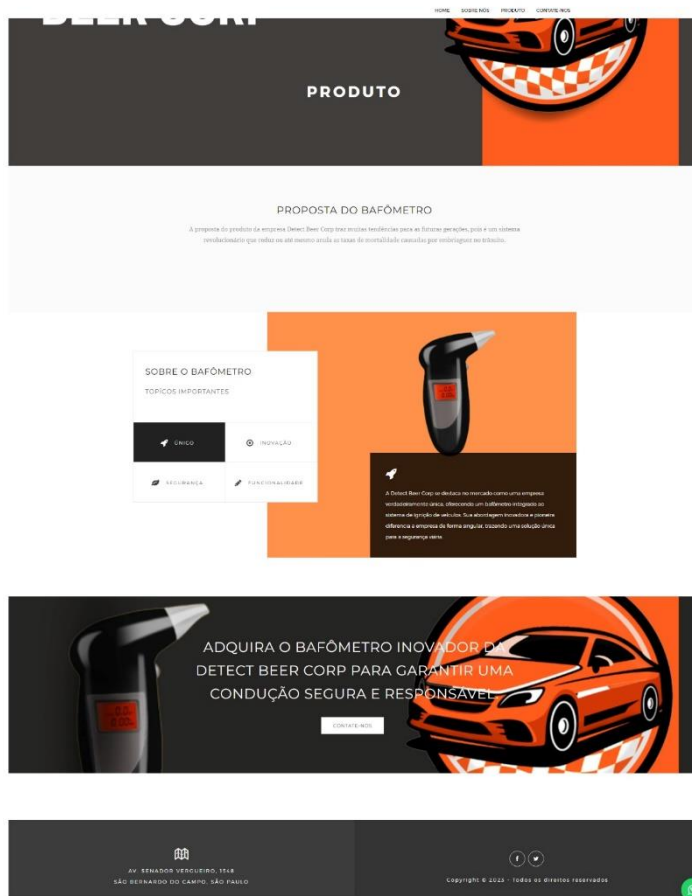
BEER CORP

HOME SOBRE NÓS PRODUTO CONTATE-NOS

PRODUTO

PROPOSTA DO BAFÔMETRO

A proposta do produto da empresa Detect Beer Corp traz muitas tendências para as futuras gerações, pois é um sistema revolucionário que reduz ou até mesmo anula as taxas de mortalidade causadas por embriaguez no trânsito.

SOBRE O BAFÔMETRO

TÓPICOS IMPORTANTES

ÚNICO

INOVAÇÃO

SEGURANÇA

FUNCIONALIDADE

A Detect Beer Corp se destaca no mercado como uma empresa verdadeiramente única, oferecendo um bafômetro integrado ao sistema de ignição de veículos. Sua abordagem inovadora e pioneira diferencia a empresa de forma singular, trazendo uma solução única para a segurança viária.

ADQUIRA O BAFÔMETRO INOVADOR DA DETECT BEER CORP PARA GARANTIR UMA CONDUÇÃO SEGURA E RESPONSÁVEL

CONTATE-NOS

AV. SENADOR VERGUEIRO, 1548
SÃO BERNARDO DO CAMPO, SÃO PAULO

Copyright © 2023 - Todos os direitos reservados